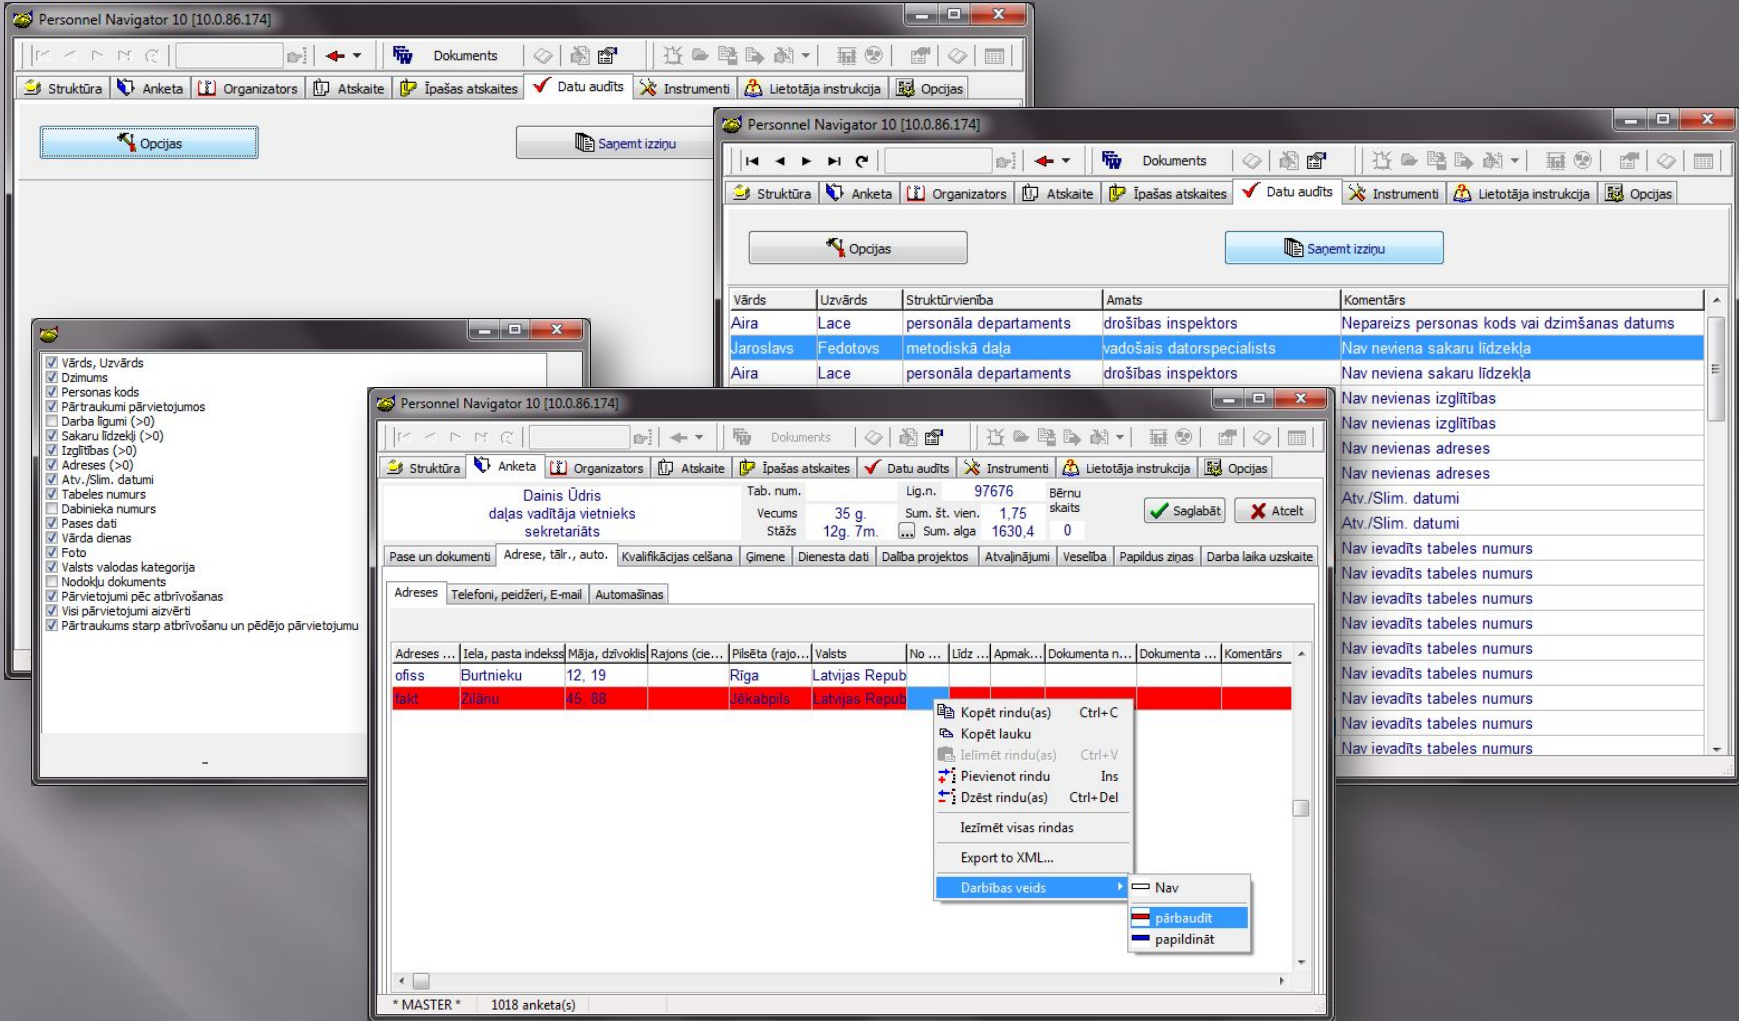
Personnel Navigator 10 [10.0.86.174]

Dokuments

Struktūra | Anketa | Organizators | Atskaite | Īpašas atskaites | Datu audīts | Instrumenti | Lietotāja instrukcija | Opcijas

Opcijas

Saņemt izziņu

Vārds, Uzvārds
Dzimums
Personas kods
Pārtraukumi pārvietojumos
Darba līgumi
Sakaru līdzekļi (>0)
Izglītības (>0)
Adreses (>0)
Atv./Slim. datumi
Tabeles numurs
Dabinieka numurs
Pases dati
Vārda dienas
Foto
Valsts valodas kategorija
Nodokļu dokuments
Pārvietojumi pēc atbrīvošanas
Visi pārvietojumi aizvērti
Pārtraukums starp atbrīvošanu un pēdējo pārvietojumu

Personnel Navigator 10 [10.0.86.174]

Dokuments

Struktūra | Anketa | Organizators | Atskaite | Īpašas atskaites | Datu audīts | Instrumenti | Lietotāja instrukcija | Opcijas

Opcijas

Saņemt izziņu

| Vārds | Uzvārds | Struktūrvienība | Amats | Komentārs |
|---|---|---|---|---|
| Aira | Lace | personāla departaments | drošības inspektors | Nepareizs personas kods vai dzimšanas datums |
| Jaroslavs | Fedotovs | metodiskā daļa | vadošais datorspecialists | Nav neviena sakaru līdzekļa |
| Aira | Lace | personāla departaments | drošības inspektors | Nav neviena sakaru līdzekļa |
| | | | | Nav nevienas izglītības |
| | | | | Nav nevienas izglītības |
| | | | | Nav nevienas adreses |
| | | | | Nav nevienas adreses |
| | | | | Atv./Slim. datumi |
| | | | | Atv./Slim. datumi |
| | | | | Nav ievadīts tabeles numurs |
| | | | | Nav ievadīts tabeles numurs |
| | | | | Nav ievadīts tabeles numurs |
| | | | | Nav ievadīts tabeles numurs |
| | | | | Nav ievadīts tabeles numurs |
| | | | | Nav ievadīts tabeles numurs |
| | | | | Nav ievadīts tabeles numurs |
| | | | | Nav ievadīts tabeles numurs |

Personnel Navigator 10 [10.0.86.174]

Dokuments

Struktūra | Anketa | Organizators | Atskaite | Īpašas atskaites | Datu audīts | Instrumenti | Lietotāja instrukcija | Opcijas

Dainis Ūdris
daļas vadītāja vietnieks
sekretariāts

Tab. num. Lig.n. 97676 Bērnu skaits
Vecums 35 g. Sum. št. vien. 1,75
Stāžs 12g. 7m. Sum. alga 1630,4 0

Saglabāt | Atcelt

Pase un dokumenti | Adrese, tālr., auto. | Kvalifikācijas celšana | Ģimene | Dienesta dati | Dalība projektos | Atvaļinājumi | Veselība | Papildus ziņas | Darba laika uzskaite

Adreses | Telefoni, peidžeri, E-mail | Automašīnas

| Adreses ... | Iela, pasta indekss | Māja, dzīvoklis | Rajons (cie... | Pilsēta (rajo... | Valsts | No ... | Līdz ... | Apmak... | Dokumenta n... | Dokumenta ... | Komentārs |
|---|---|---|---|---|---|---|---|---|---|---|---|
| ofiss | Burtnieku | 12, 19 | | Rīga | Latvijas Repub | | | | | | |
| fakt | Zilānu | 45, 88 | | Jēkabpils | Latvijas Repub | | | | | | |

Kopēt rindu(as) Ctrl+C
Kopēt lauku
Ielīmēt rindu(as) Ctrl+V
Pievienot rindu Ins
Dzēst rindu(as) Ctrl+Del
Iezīmēt visas rindas
Export to XML...
Darbības veids
Nav
pārbaudīt
papildināt

* MASTER * | 1018 anketa(s)